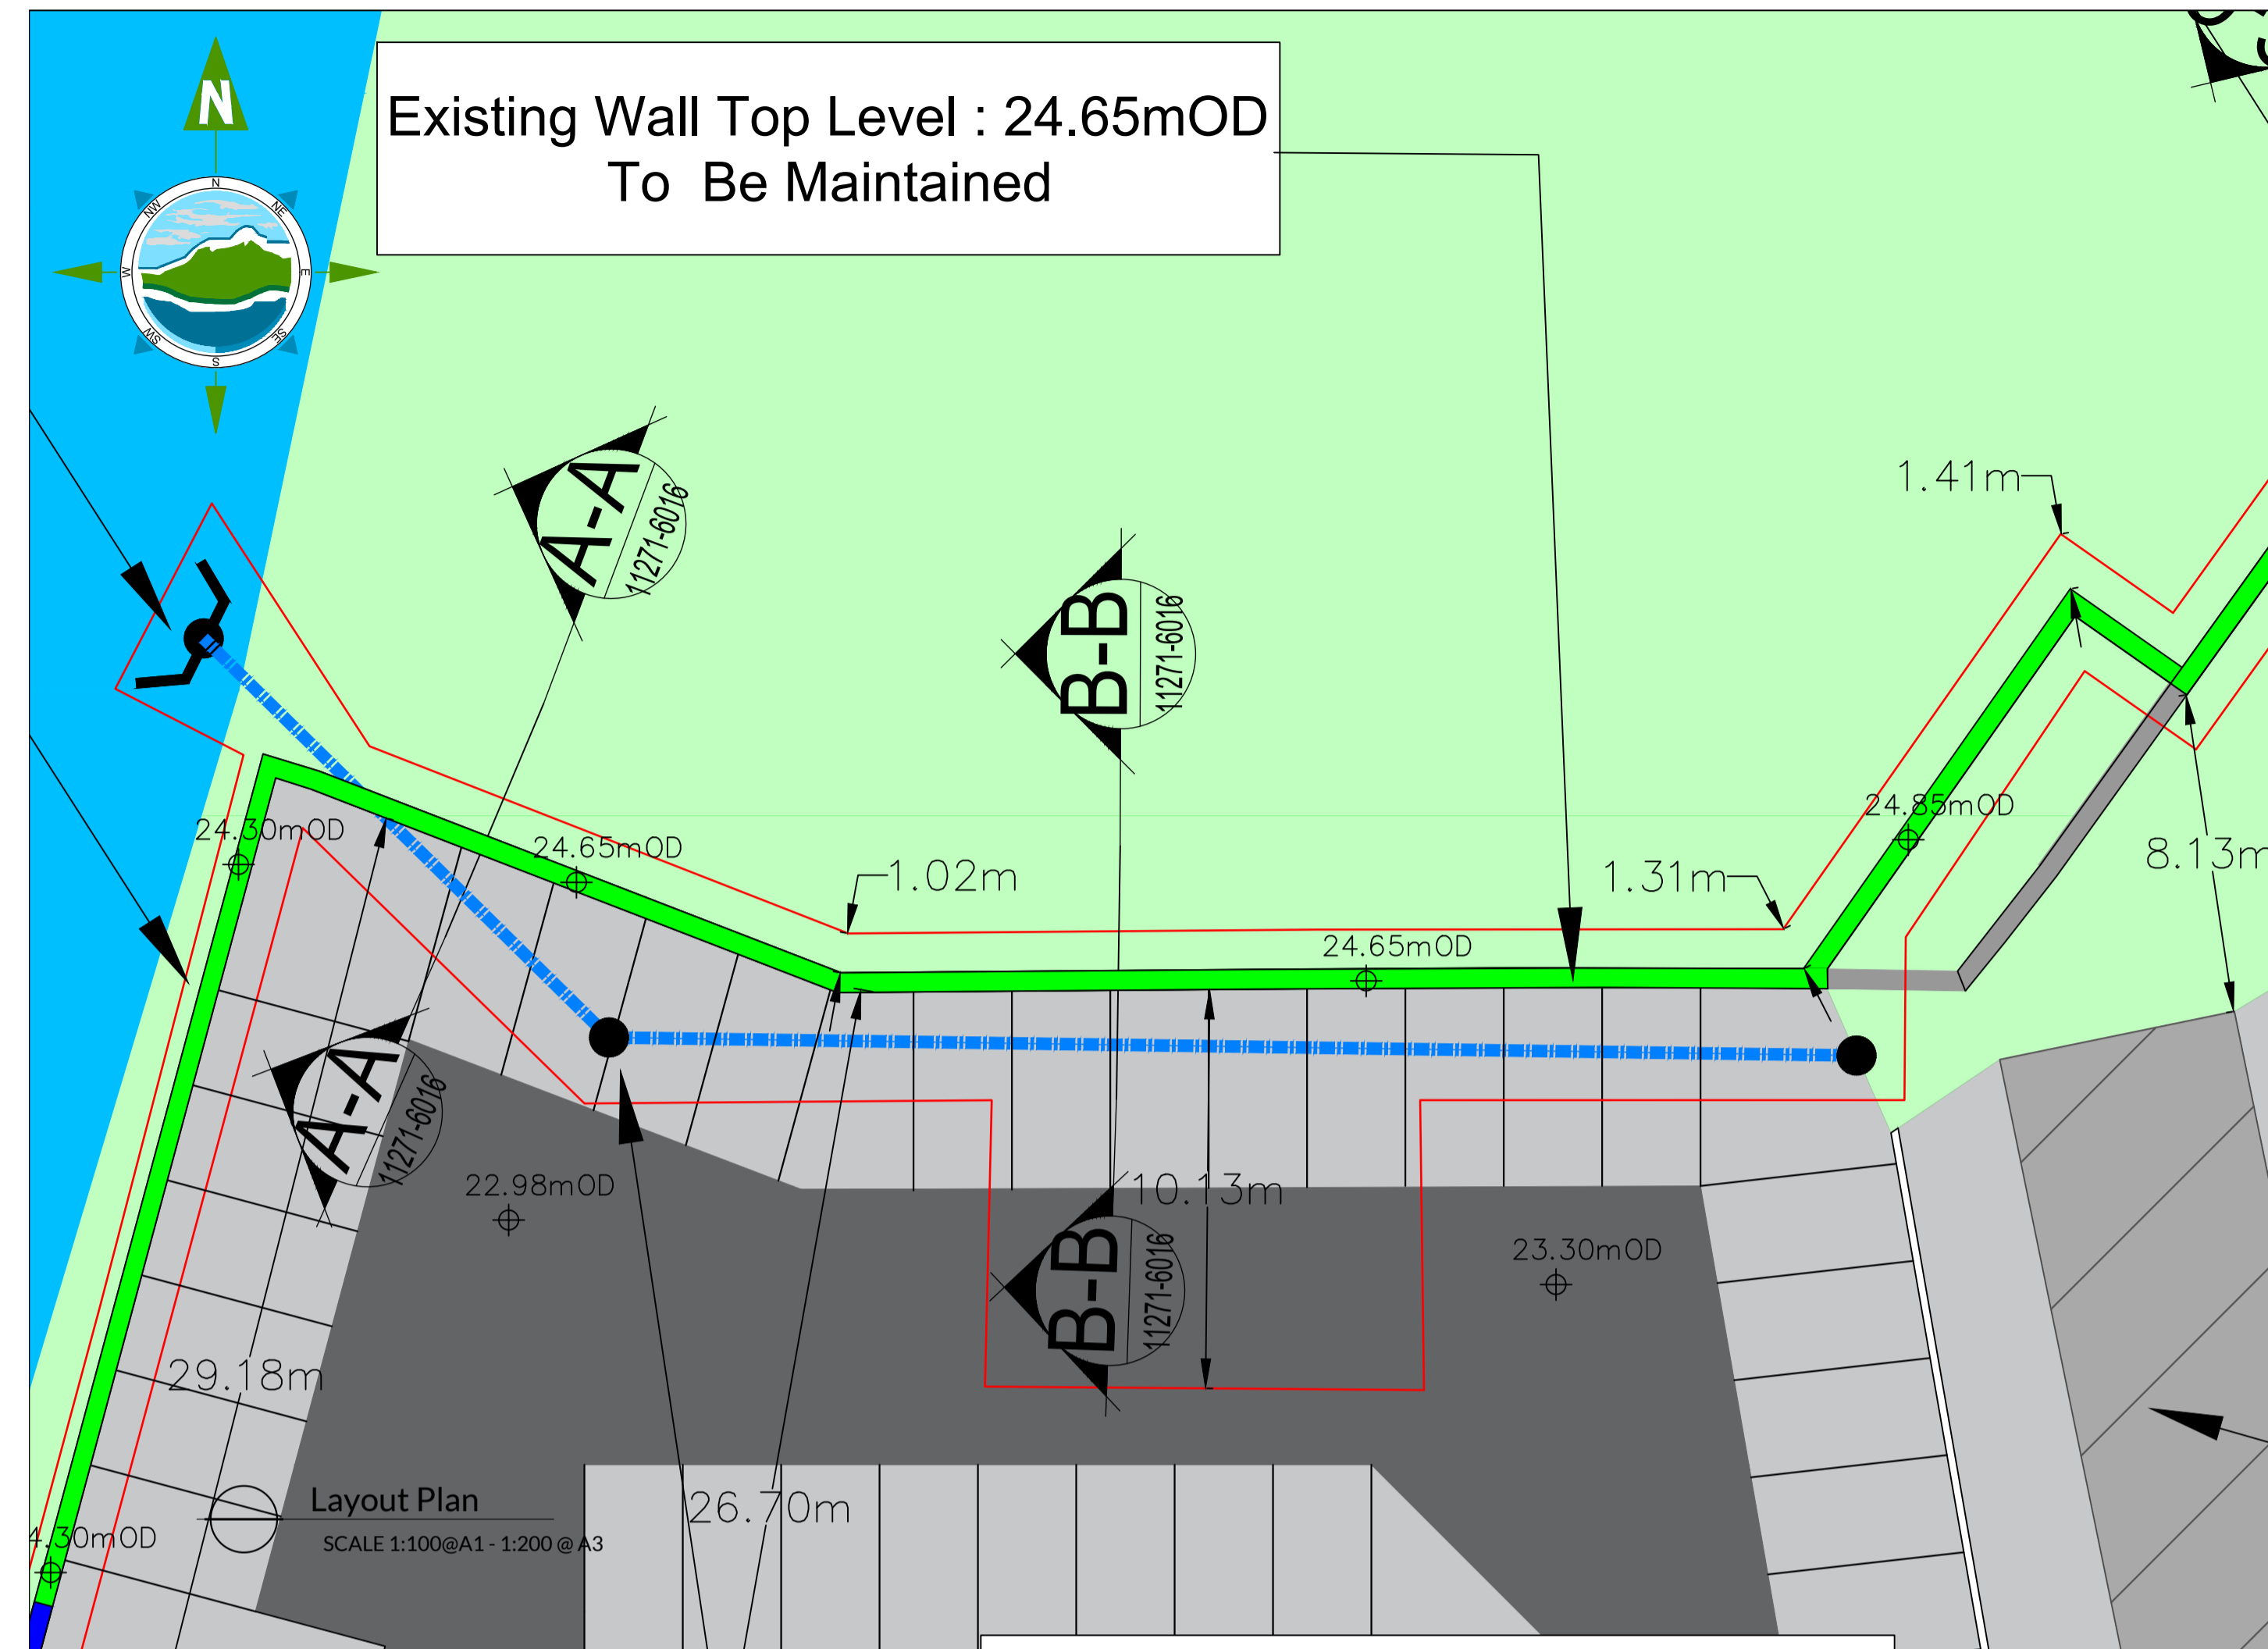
Existing Wall Top Level : 24.65mOD
To Be Maintained

N

NW N NE W E SW S SE

A-A
11271-6016

B-B
11271-6016

1.41m

24.30mOD

24.65mOD

1.02m

1.31m

24.85mOD

8.13m

24.65mOD

A-A
11271-6016

22.98mOD

10.13m

B-B
11271-6016

23.30mOD

29.18m

Layout Plan
SCALE 1:100@A1 - 1:200 @ A3

4.30mOD

26.70m